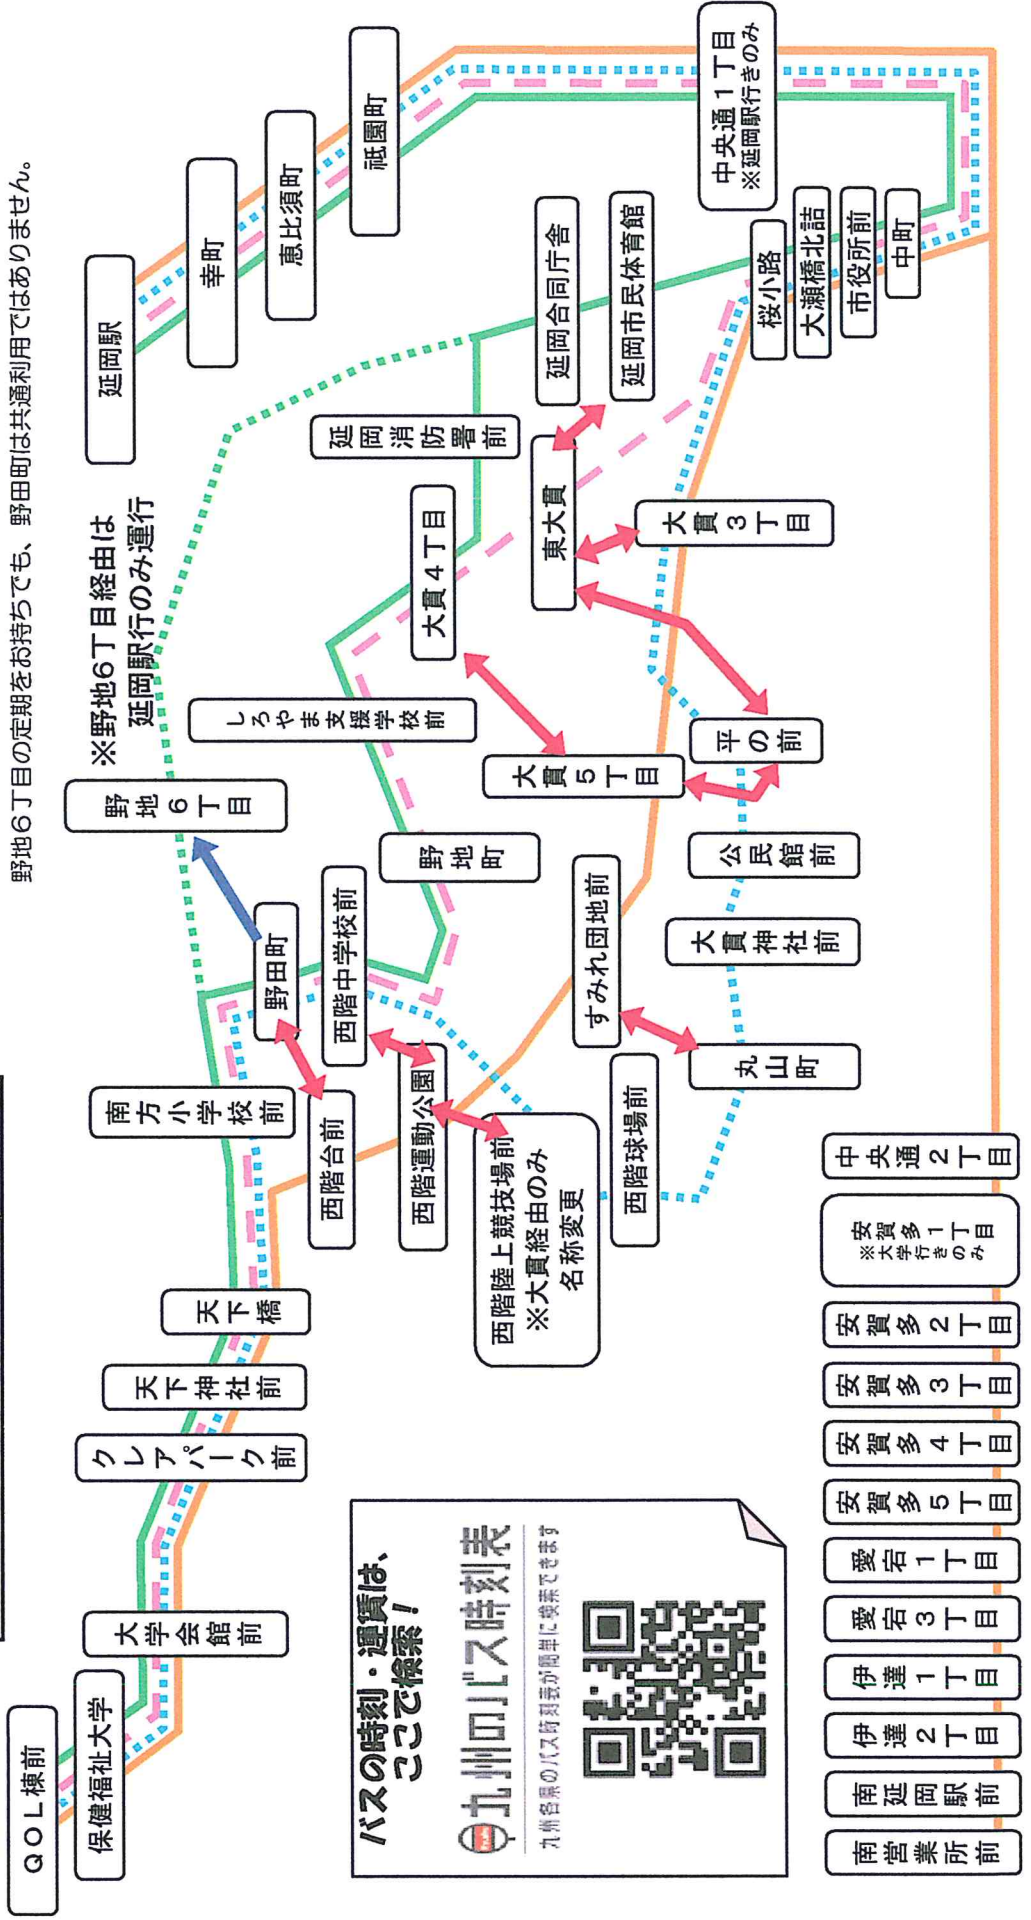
野地6丁目の定期をお持ちでも、野田町は共通利用ではありません。

※野地6丁目経由は延岡駅行のみ運行

延岡駅
幸町
恵比須町
祇園町
中央通1丁目
※延岡駅行きのみ
大瀬橋北詰
市役所前
中町
桜小路
延岡合同庁舎
延岡市民体育館
延岡消防署前
東大貫
大貫3丁目
大貫4丁目
しろやま支援学校前
野地6丁目
大貫5丁目
平の前
野地町
公民館前
西階中学校前
すみれ団地前
大貫神社前
野田町
南方小学校前
西階台前
西階運動公園
丸山町
西階陸上競技場前
※大貫経由のみ名称変更
西階球場前
中央通2丁目
安賀多1丁目
※大学行きのみ
天下橋
安賀多2丁目
天下神社前
安賀多3丁目
クレアパーク前
安賀多4丁目
安賀多5丁目
愛宕1丁目
大学会館前
愛宕3丁目
伊達1丁目
保健福祉大学
伊達2丁目
QOL棟前
南延岡駅前
南営業所前

バスの時刻・運賃は、ここで検索！
九州のバス時刻表
九州各県のバス時刻表が簡単に検索できます